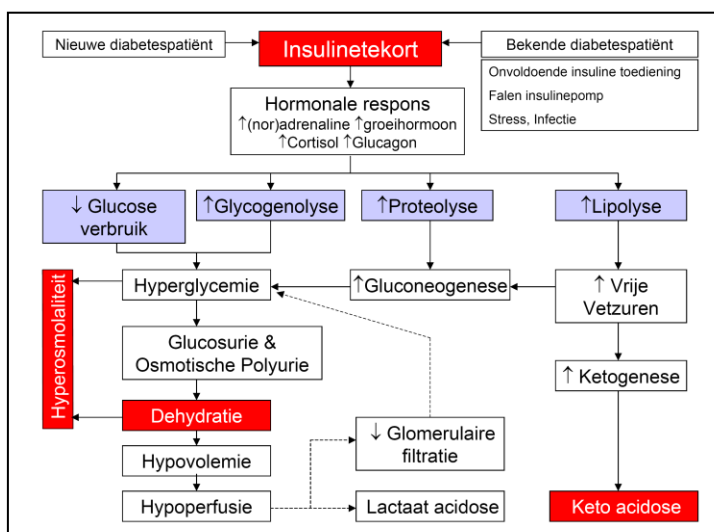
Nieuwe diabetespatiënt

Insulinetekort

Bekende diabetespatiënt

Onvoldoende insuline toediening

Falen insulinepomp

Stress, Infectie

Hormonale respons
↑(nor)adrenaline ↑groeihormoon
↑Cortisol ↑Glucagon

↓ Glucose verbruik

↑Glycogenolyse

↑Proteolyse

↑Lipolyse

Hyperosmolaliteit

Hyperglycemie

↑Gluconeogenese

↑ Vrije Vetzuren

Glucosurie & Osmotische Polyurie

↑ Ketogenese

Dehydratie

↓ Glomerulaire filtratie

Hypovolemie

Hypoperfusie

Lactaat acidose

Keto acidose